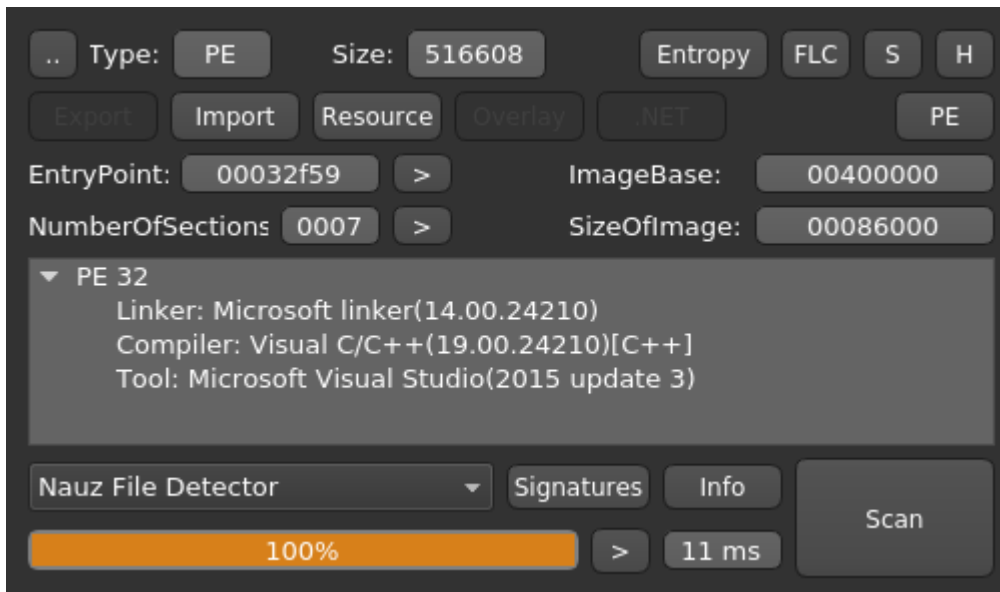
.. Type: PE Size: 516608 Entropy FLC S H

Export Import Resource Overlay .NET PE

EntryPoint: 00032f59 > ImageBase: 00400000

NumberOfSections 0007 > SizeOfImage: 00086000

PE 32
Linker: Microsoft linker(14.00.24210)
Compiler: Visual C/C++(19.00.24210)[C++]
Tool: Microsoft Visual Studio(2015 update 3)

Nauz File Detector Signatures Info Scan

100% > 11 ms